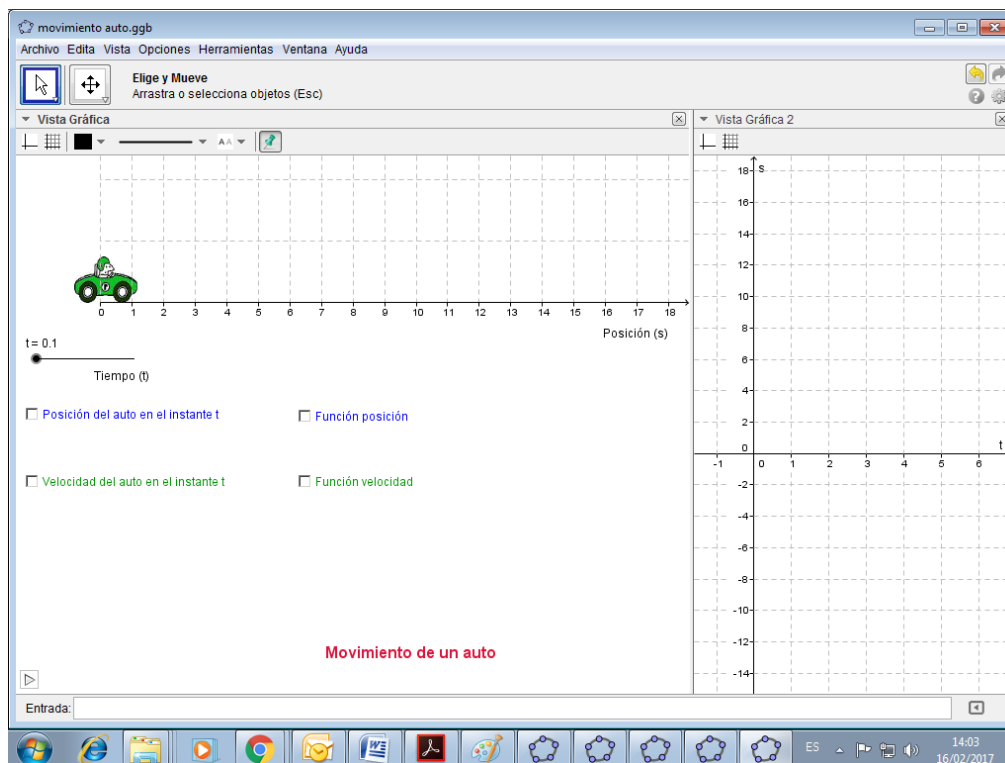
movimiento auto.ggb

Archivo Edita Vista Opciones Herramientas Ventana Ayuda

Elige y Mueve
Arrastra o selecciona objetos (Esc)

Vista Gráfica

Vista Gráfica 2

0 1 2 3 4 5 6 7 8 9 10 11 12 13 14 15 16 17 18

Posición (s)

t = 0.1

Tiempo (t)

Posición del auto en el instante t

Función posición

Velocidad del auto en el instante t

Función velocidad

Movimiento de un auto

s
18
16
14
12
10
8
6
4
2
0
-2
-4
-6
-8
-10
-12
-14

t
-1 0 1 2 3 4 5 6

Entrada:

ES

14:03
16/02/2017